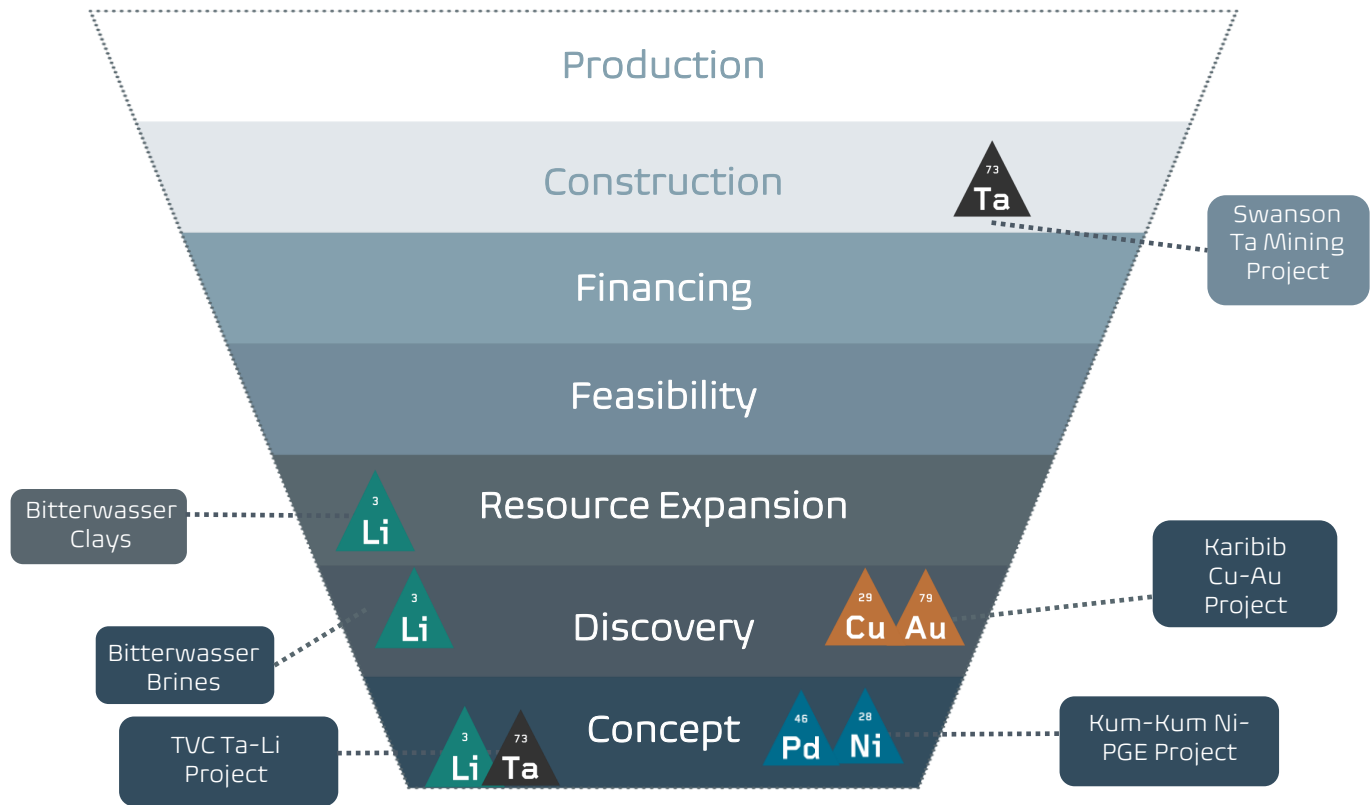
Production

Construction

73
Ta

Swanson Ta Mining Project

Financing

Feasibility

Bitterwasser Clays

3
Li

Resource Expansion

Karibib Cu-Au Project

3
Li

Discovery

29
Cu

79
Au

Bitterwasser Brines

Concept

3
Li

73
Ta

46
Pd

28
Ni

TVC Ta-Li Project

Kum-Kum Ni-PGE Project